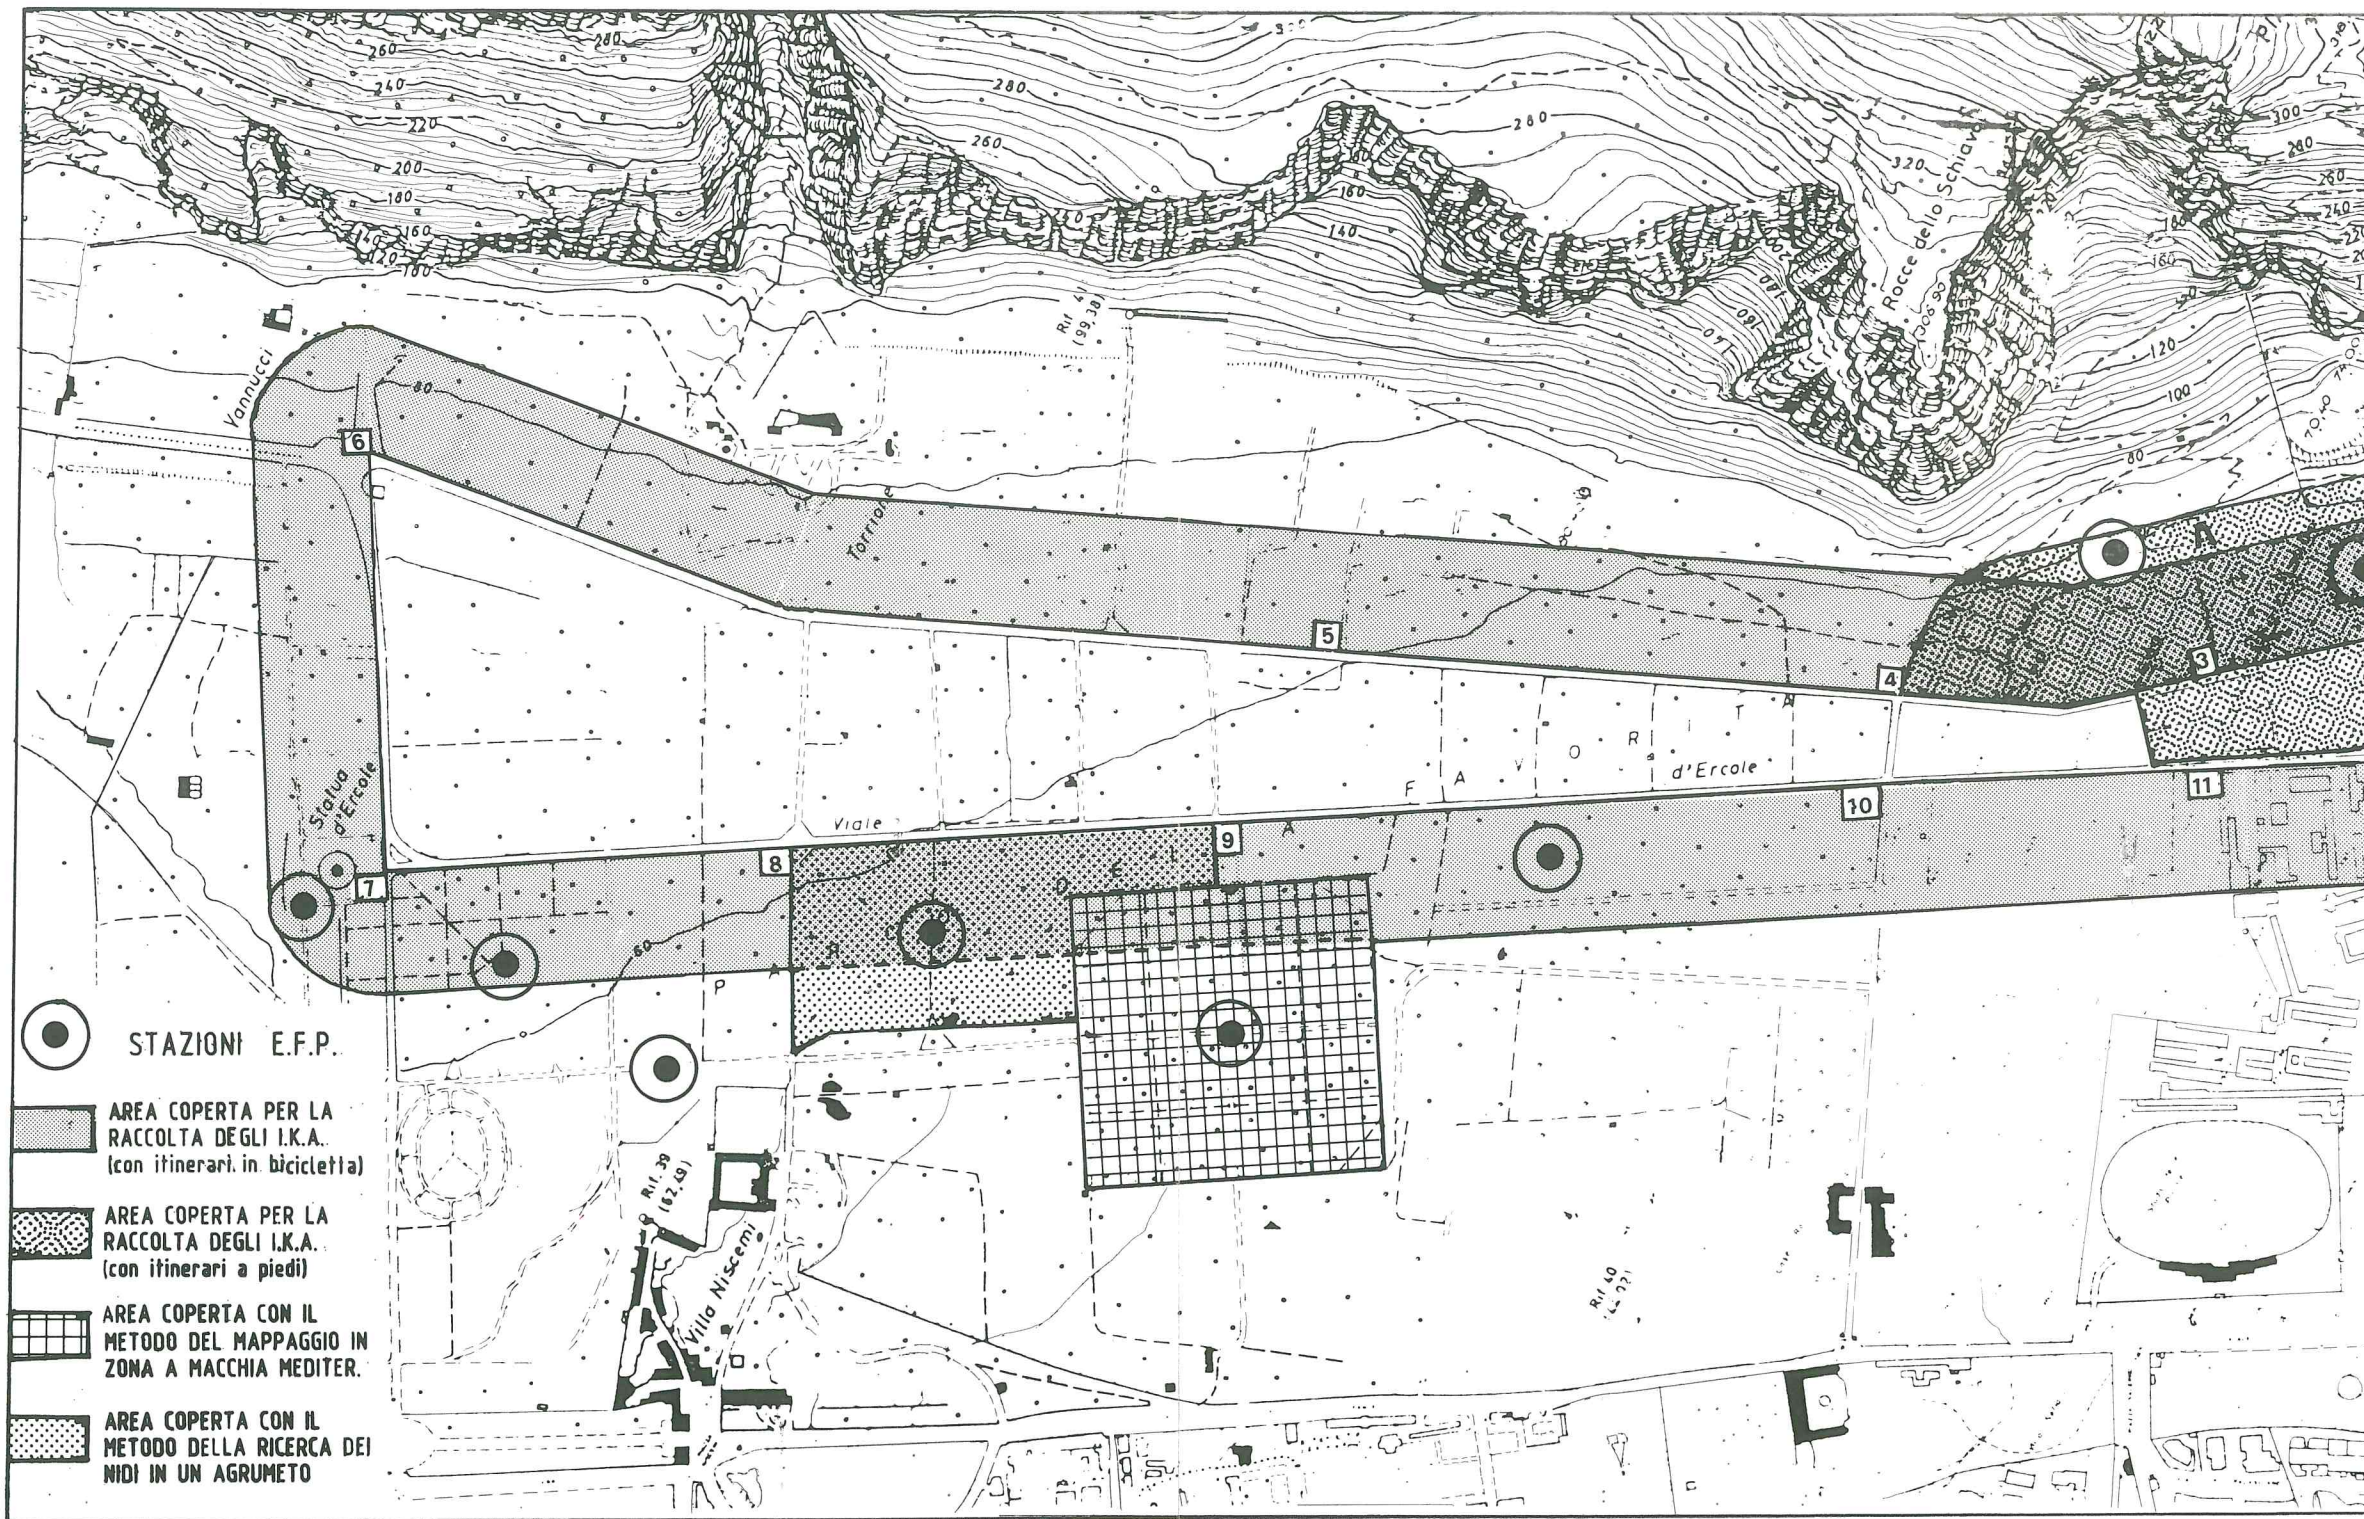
260
280
240
220
200
180
160
120
100
280
260
280
260
160
140
320
Rocce dello Schiavo
306,90
300
280
260
240
160
120
100
80
80
Vannucci
6
Rif 41 (99,38)
Torrione
5
4
3
F A V O R I T A
d'Ercole
Viale
Statua d'Ercole
11
10
9
8
7
60
P A R C O D E L L A
STAZIONI E.F.P.
AREA COPERTA PER LA RACCOLTA DEGLI I.K.A. (con itinerari in bicicletta)
AREA COPERTA PER LA RACCOLTA DEGLI I.K.A. (con itinerari a piedi)
AREA COPERTA CON IL METODO DEL MAPPAGGIO IN ZONA A MACCHIA MEDITER.
AREA COPERTA CON IL METODO DELLA RICERCA DEI NIDI IN UN AGRUMETO
Rif 39 (62,29)
Villa Niscemi
Rif 40